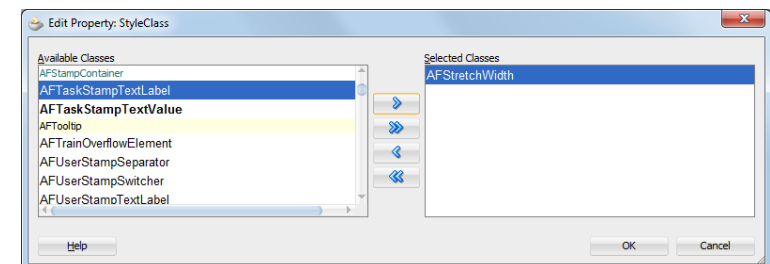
Edit Property: StyleClass

Available Classes
AFStampContainer
AFTaskStampTextLabel
AFTaskStampTextValue
AFTooltip
AFTrainOverflowElement
AFUserStampSeparator
AFUserStampSwitcher
AFUserStampTextLabel

Selected Classes
AFStretchWidth

Help
OK
Cancel